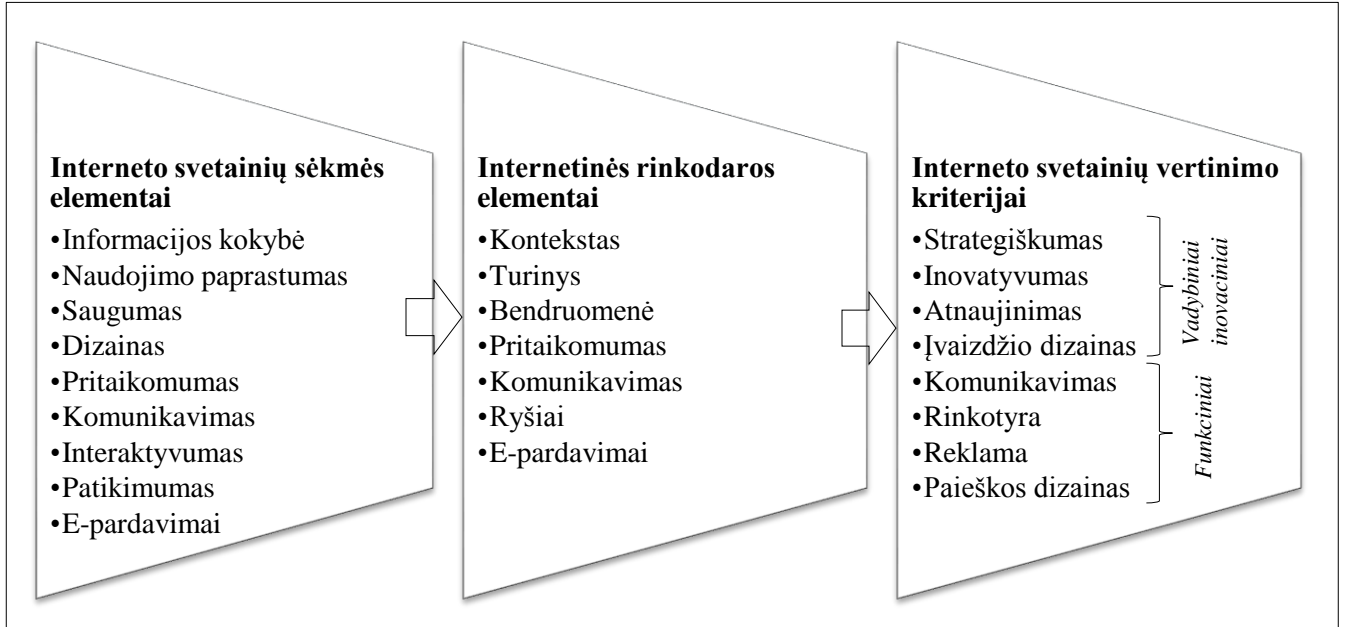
**Interneto svetainių sėkmės elementai**
•Informacijos kokybė
•Naudojimo paprastumas
•Saugumas
•Dizainas
•Pritaikomumas
•Komunikavimas
•Interaktyvumas
•Patikimumas
•E-pardavimai

**Internetinės rinkodaros elementai**
•Kontekstas
•Turinys
•Bendruomenė
•Pritaikomumas
•Komunikavimas
•Ryšiai
•E-pardavimai

**Interneto svetainių vertinimo kriterijai**
•Strategiškumas
•Inovatyvumas
•Atnaujinimas
•Įvaizdžio dizainas
Vadybiniai inovaciniai
•Komunikavimas
•Rinkotyra
•Reklama
•Paieškos dizainas
Funkciniai